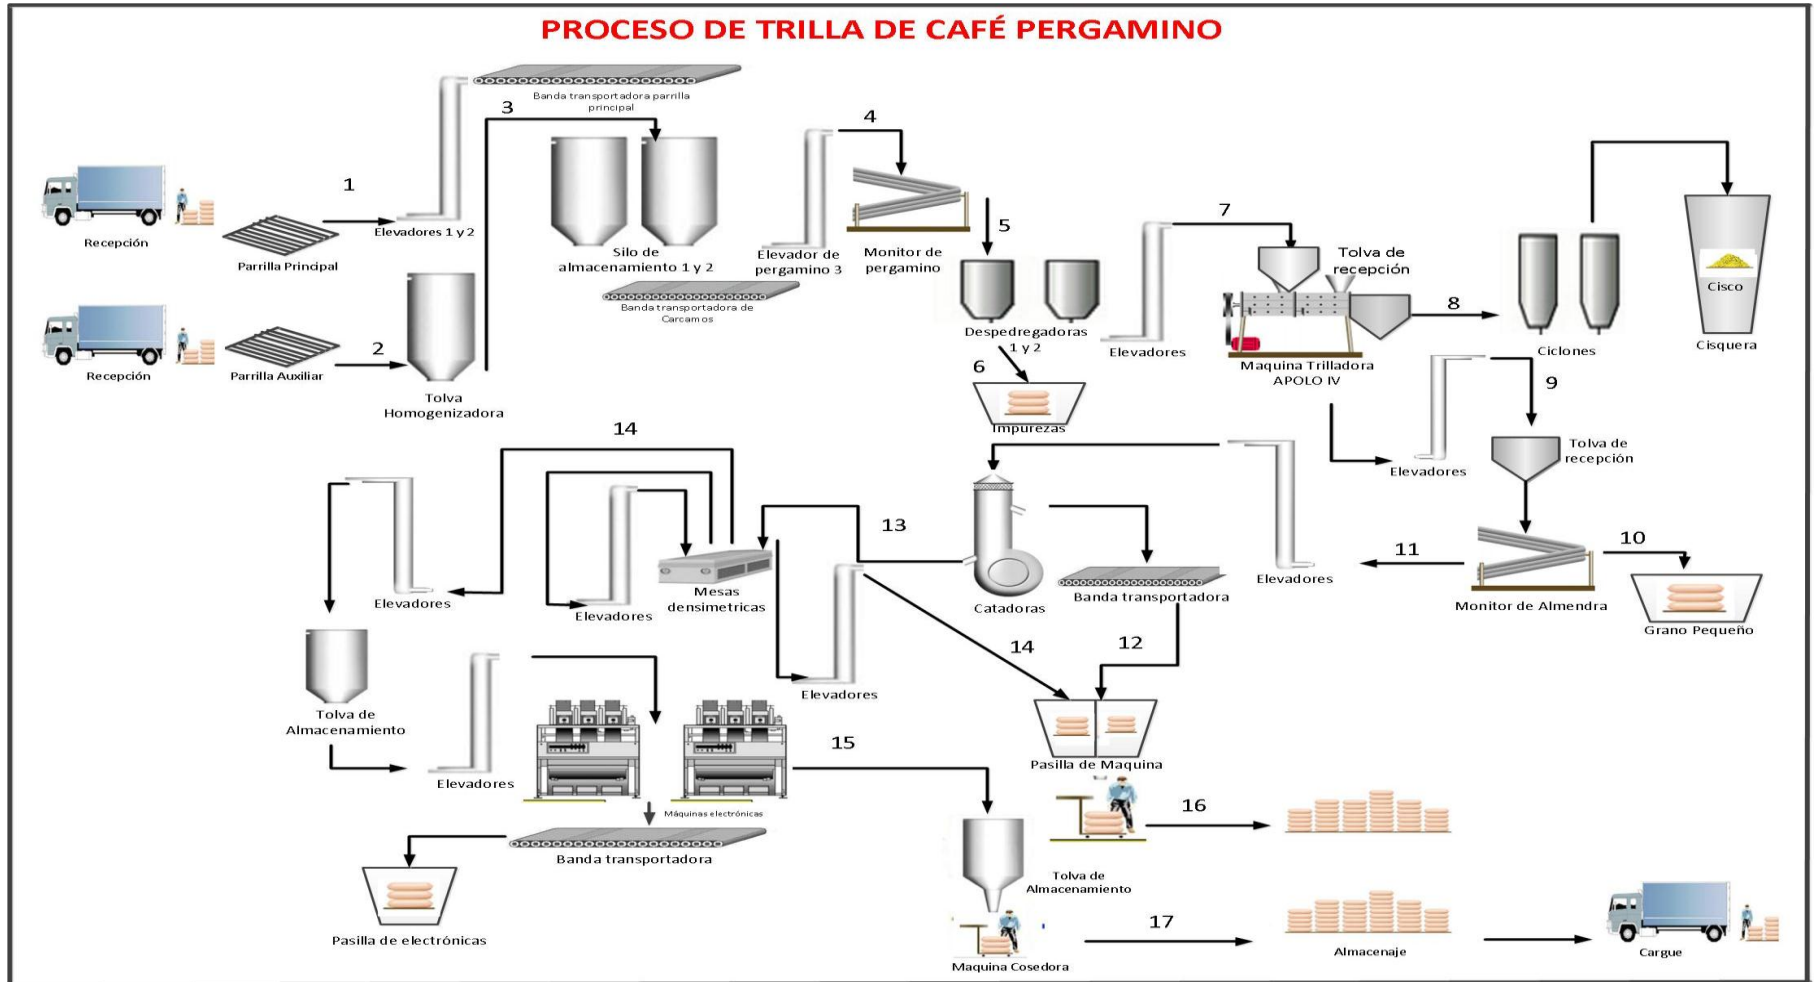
PROCESO DE TRILLA DE CAFÉ PERGAMINO

Banda transportadora parrilla principal

3

4

1

Recepción

Parrilla Principal

Elevadores 1 y 2

Silo de almacenamiento 1 y 2

Elevador de pergamino 3

Monitor de pergamino

5

7

Tolva de recepción

Cisco

Banda transportadora de Carcamos

Despedregadoras 1 y 2

Elevadores

8

Ciclones

Cisquera

2

Recepción

Parrilla Auxiliar

Tolva Homogenizadora

6

Impurezas

Maquina Trilladora APOLO IV

9

14

Tolva de recepción

Elevadores

13

Elevadores

Elevadores

Mesas densimetricas

Catadoras

Banda transportadora

Elevadores

11

10

Monitor de Almendra

Grano Pequeño

14

12

Elevadores

Tolva de Almacenamiento

Elevadores

15

Pasilla de Maquina

Máquinas electrónicas

16

Banda transportadora

Tolva de Almacenamiento

Pasilla de electrónicas

17

Maquina Cosedora

Almacenaje

Cargue